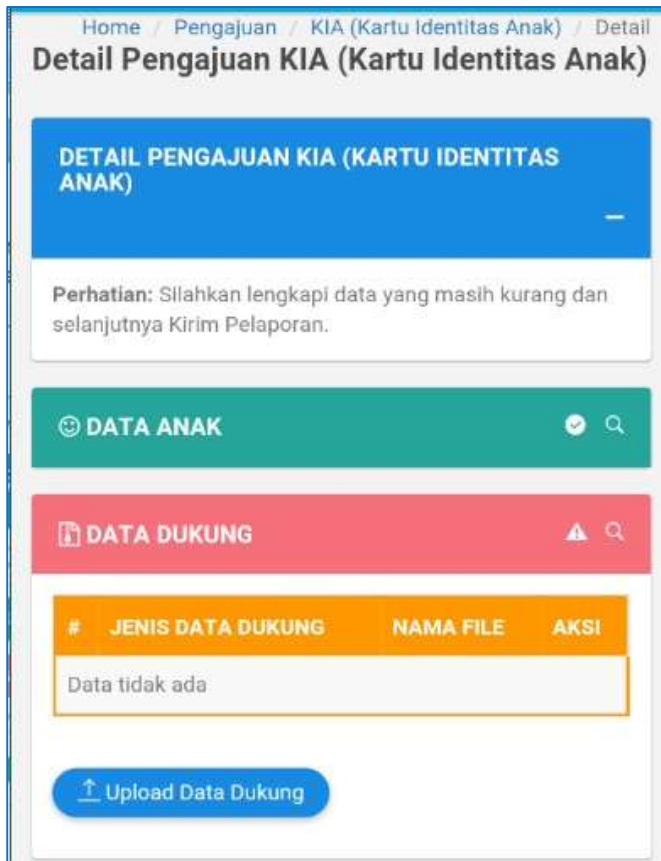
Home / Pengajuan / KIA (Kartu Identitas Anak) / Detail

Detail Pengajuan KIA (Kartu Identitas Anak)

DETAIL PENGAJUAN KIA (KARTU IDENTITAS ANAK)

—

**Perhatian:** Silahkan lengkapi data yang masih kurang dan selanjutnya Kirim Pelaporan.

DATA ANAK

DATA DUKUNG

| # | JENIS DATA DUKUNG | NAMA FILE | AKSI |
|---|---|---|---|
| Data tidak ada | | | |

Upload Data Dukung